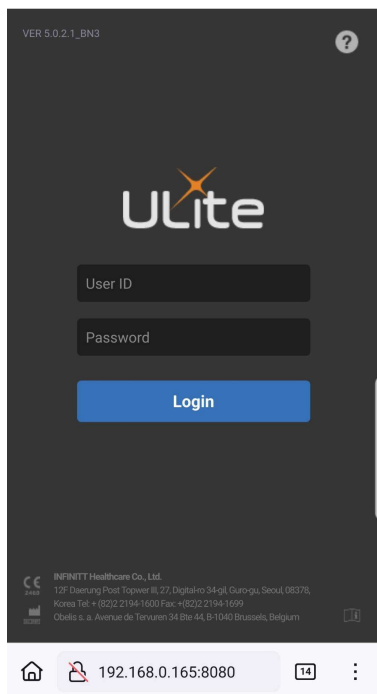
VER 5.0.2.1_BN3

?

ULite

User ID

Password

Login

CE 2460

INFINITT Healthcare Co., Ltd.
12F Daerung Post Topwer III, 27, Digital-ro 34-gil, Guro-gu, Seoul, 08378, Korea Tel: + (82)2 2194-1600 Fax: +(82)2 2194-1699
EC REP Obelis s. a. Avenue de Tervuren 34 Bte 44, B-1040 Brussels, Belgium

192.168.0.165:8080

14